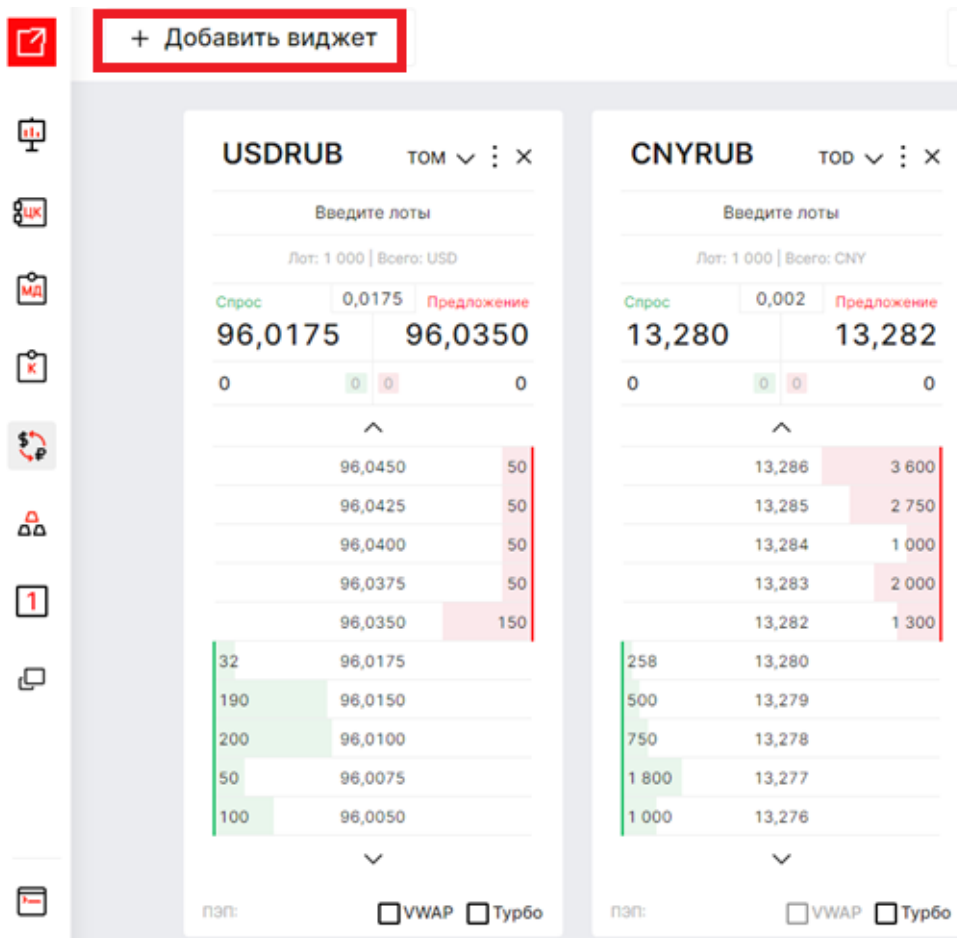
+ Добавить виджет

ЦК
МД
К
1

USDRUB TOM

Введите лоты

Лот: 1 000 | Всего: USD

Спрос 0,0175 Предложение
96,0175 96,0350
0 0 0 0

| | 96,0450 | 50 |
|---|---|---|
| | 96,0425 | 50 |
| | 96,0400 | 50 |
| | 96,0375 | 50 |
| | 96,0350 | 150 |
| 32 | 96,0175 | |
| 190 | 96,0150 | |
| 200 | 96,0100 | |
| 50 | 96,0075 | |
| 100 | 96,0050 | |

ПЭП: VWAP Турбо

CNYRUB TOD

Введите лоты

Лот: 1 000 | Всего: CNY

Спрос 0,002 Предложение
13,280 13,282
0 0 0 0

| | 13,286 | 3 600 |
|---|---|---|
| | 13,285 | 2 750 |
| | 13,284 | 1 000 |
| | 13,283 | 2 000 |
| | 13,282 | 1 300 |
| 258 | 13,280 | |
| 500 | 13,279 | |
| 750 | 13,278 | |
| 1 800 | 13,277 | |
| 1 000 | 13,276 | |

ПЭП: VWAP Турбо